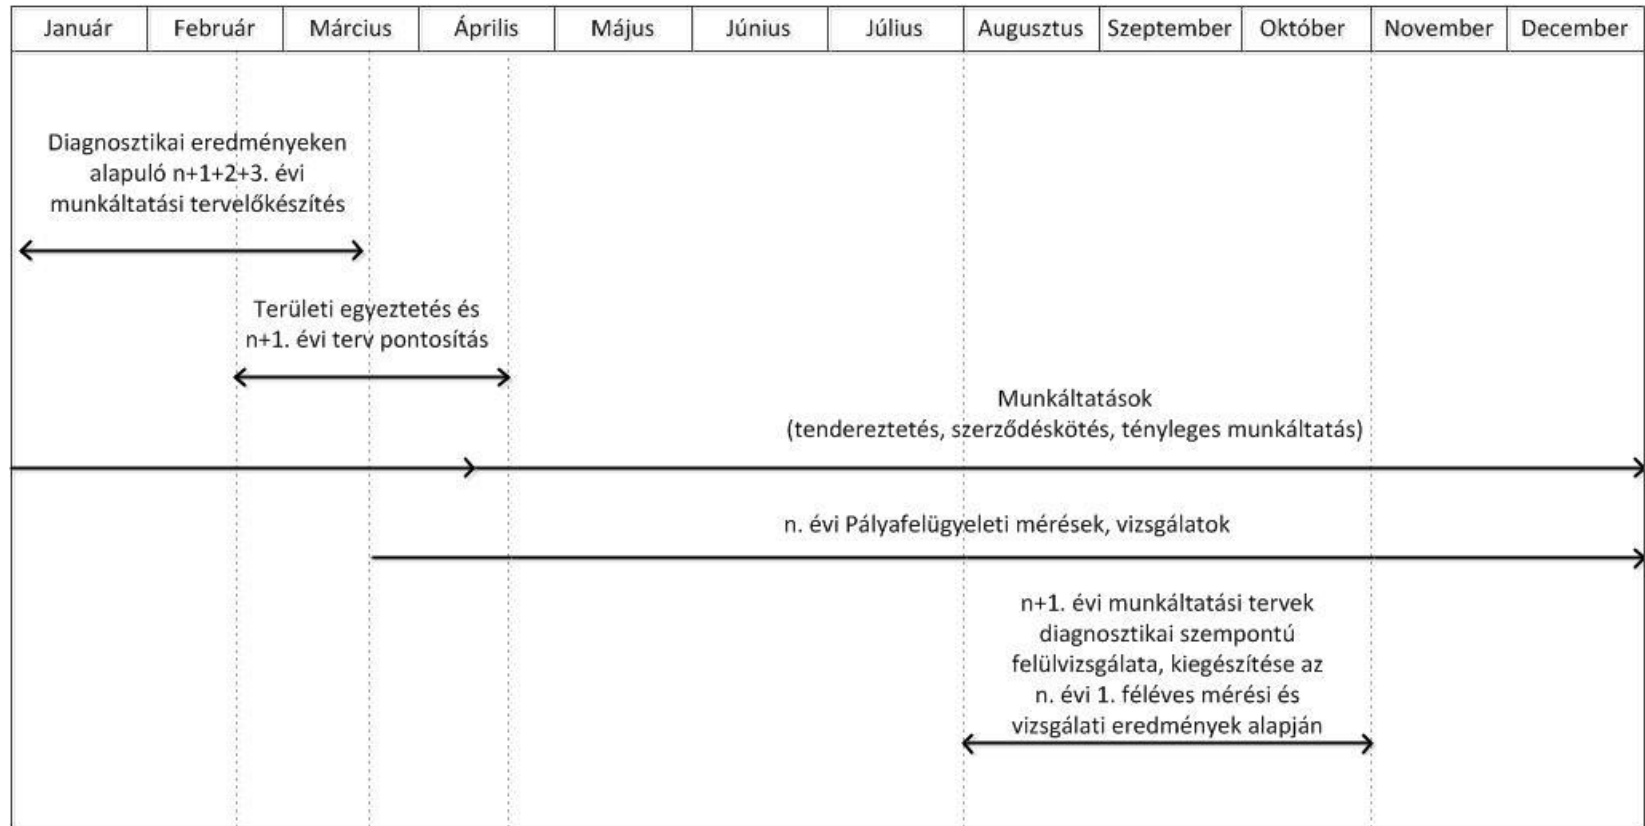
| Január | Február | Március | Április | Május | Június | Július | Augusztus | Szeptember | Október | November | December |
|---|---|---|---|---|---|---|---|---|---|---|---|

Diagnosztikai eredményeken alapuló n+1+2+3. évi munkáltatási tervelőkészítés

Területi egyeztetés és n+1. évi terv pontosítás

Munkáltatások (tendereztetés, szerződéskötés, tényleges munkáltatás)

n. évi Pályafelügyeleti mérések, vizsgálatok

n+1. évi munkáltatási tervek diagnosztikai szempontú felülvizsgálata, kiegészítése az n. évi 1. féléves mérési és vizsgálati eredmények alapján